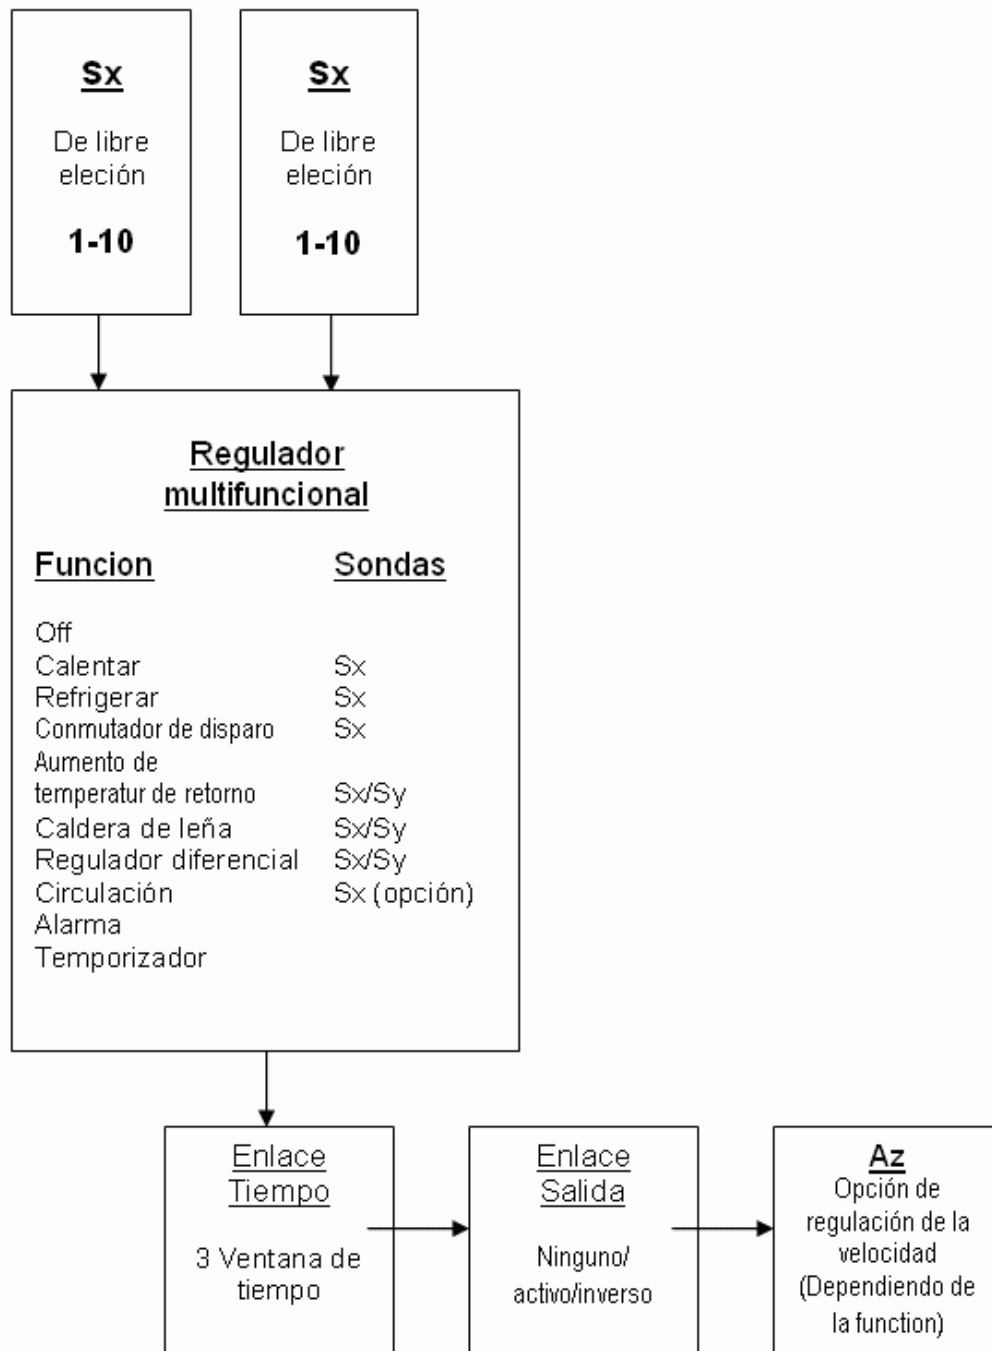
Sx
De libre eleción
1-10

Sx
De libre eleción
1-10

Regulador multifuncional

| Funcion | Sondas |
|---|---|
| Off | |
| Calentar | Sx |
| Refrigerar | Sx |
| Conmutador de disparo | Sx |
| Aumento de temperatur de retorno | Sx/Sy |
| Caldera de leña | Sx/Sy |
| Regulador diferencial | Sx/Sy |
| Circulación | Sx (opción) |
| Alarma | |
| Temporizador | |

Enlace Tiempo
3 Ventana de tiempo

Enlace Salida
Ninguno/ activo/inverso

Az
Opción de regulación de la velocidad (Dependiendo de la function)